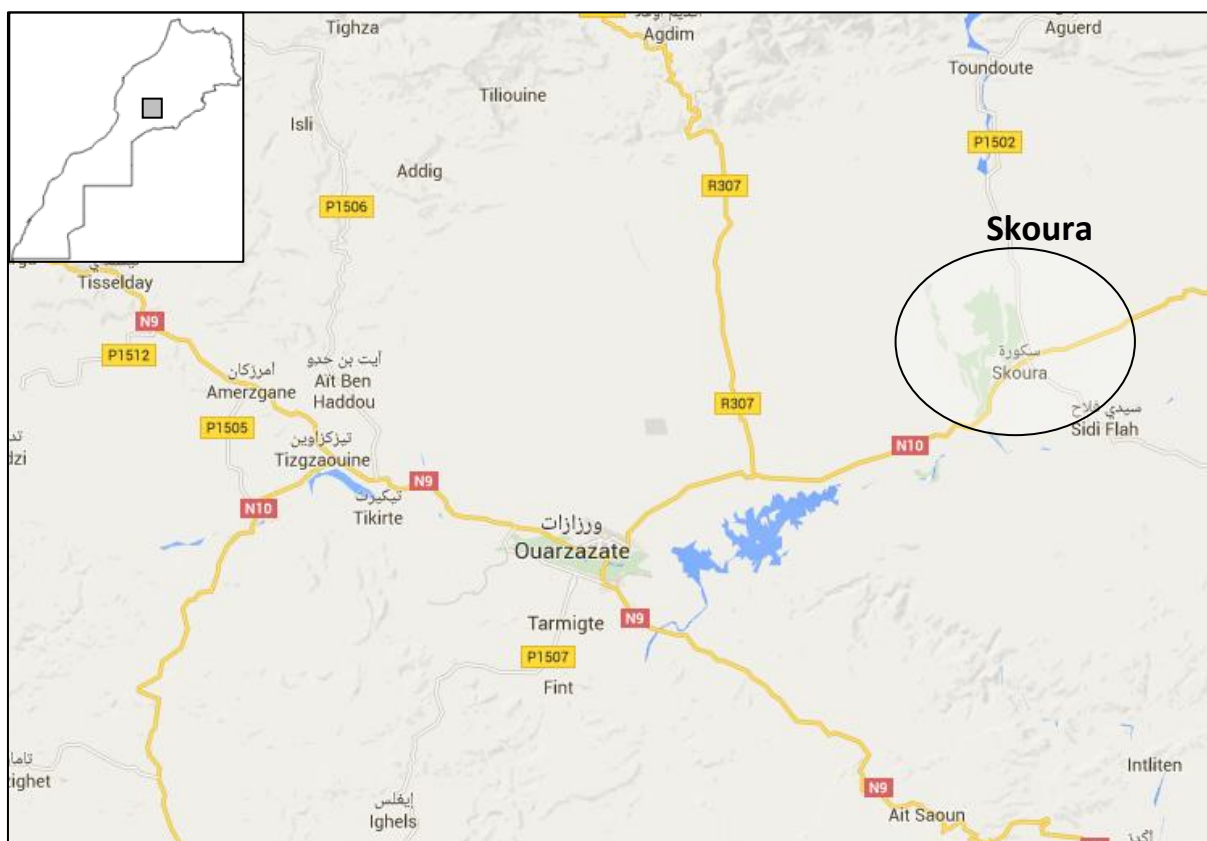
Tighza
Agdim
Aguerd
Toundoute
Tiliouine
Isli
Addig
P1502
R307
P1506
Skoura
Tisselday
N9
P1512
سكورة
Skoura
أيت بن حدو
امرزكان
Amerzgane
Ait Ben Haddou
R307
سيدي فلاح
Sidi Flah
تد
dzi
P1505
تيزكزاوين
Tizgzaouine
N10
N9
تيكيرت
N10
Tikirte
ورزازات
Ouarzazate
Tarmigte
N9
P1507
Fint
تاما
ighet
Intliten
N9
إيغلس
Ighels
Ait Saoun